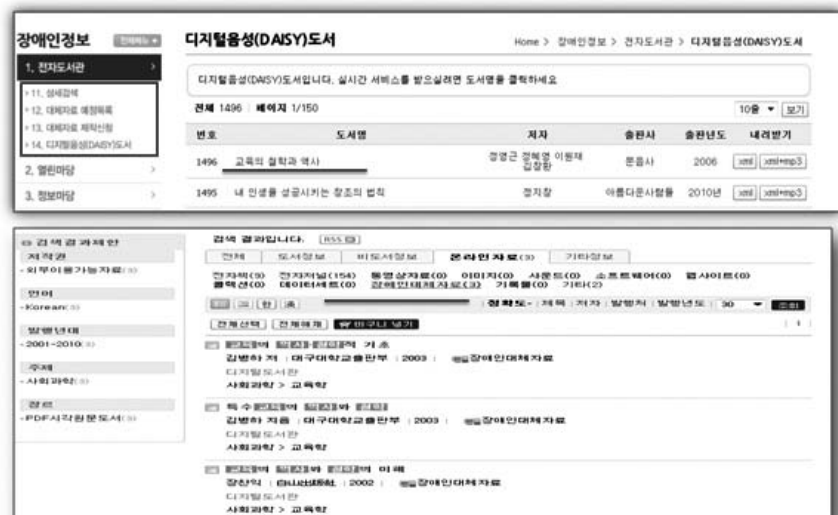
장애인정보 전체메뉴

1. 전자도서관

11. 상세검색
12. 대체자료 제작목록
13. 대체자료 제작신청
14. 디지털음성(DAISY)도서

2. 열린마당

3. 정보마당

디지털음성(DAISY)도서

Home > 장애인정보 > 전자도서관 > 디지털음성(DAISY)도서

디지털음성(DAISY)도서입니다. 실시간 서비스를 받으실려면 도서명을 클릭하세요

전체 1496 | 페이지 1/150

10줄 보기

| 번호 | 도서명 | 저자 | 출판사 | 출판년도 | 내려받기 |
|---|---|---|---|---|---|
| 1496 | 교육의 철학과 역사 | 정영근 정혜영 이원재 김창환 | 문음사 | 2006 | xml xml+mp3 |
| 1495 | 내 인생을 성공시키는 창조의 법칙 | 정지창 | 아름다운사람들 | 2010년 | xml xml+mp3 |

검색 결과 재검색

저작권
- 외부이용가능자료(3)

언어
- Korean(3)

발행년대
- 2001~2010(3)

주제
- 사회과학(3)

장르
- PDF시각장애도서(3)

검색 결과입니다. RSS

전체 | 도서정보 | 비도서정보 | 온라인자료(3) | 기타정보

전자책(0) 전자저널(154) 동영상자료(0) 이미지(0) 사운드(0) 소프트웨어(0) 웹사이트(0) 컬렉션(0) 데이터세트(0) 장애인대체자료(3) 기록물(0) 기타(2)

정확도 | 제목 | 저자 | 발행처 | 발행년도 | 30 조회

전체선택 | 전체해제 | 바구니 넣기

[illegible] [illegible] 기초
김병하 저 : 대구대학교출판부 : 2003 : 장애인대체자료
디지털도서관
사회과학 > 교육학

특수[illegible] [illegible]
김병하 지음 : 대구대학교출판부 : 2003 : 장애인대체자료
디지털도서관
사회과학 > 교육학

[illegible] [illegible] 이해
장선익 : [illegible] : 2002 : 장애인대체자료
디지털도서관
사회과학 > 교육학